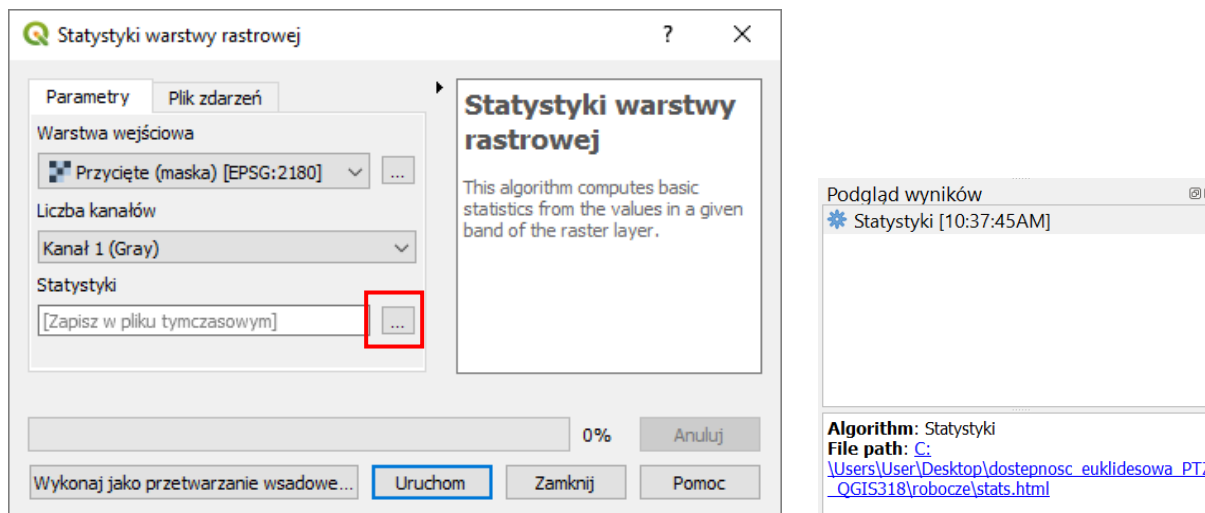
Statystyki warstwy rastrowej

?

Parametry

Plik zdarzeń

Warstwa wejściowa

Przycięte (maska) [EPSG:2180]

...

Liczba kanałów

Kanał 1 (Gray)

Statystyki

[Zapisz w pliku tymczasowym]

...

Statystyki warstwy rastrowej

This algorithm computes basic statistics from the values in a given band of the raster layer.

0%

Anuluj

Wykonaj jako przetwarzanie wsadowe...

Uruchom

Zamknij

Pomoc

Podgląd wyników

Statystyki [10:37:45AM]

**Algorithm**: Statystyki
**File path**: C:\Users\User\Desktop\dostepnosc_euklidesowa_PTZ_QGIS318\robocze\stats.html